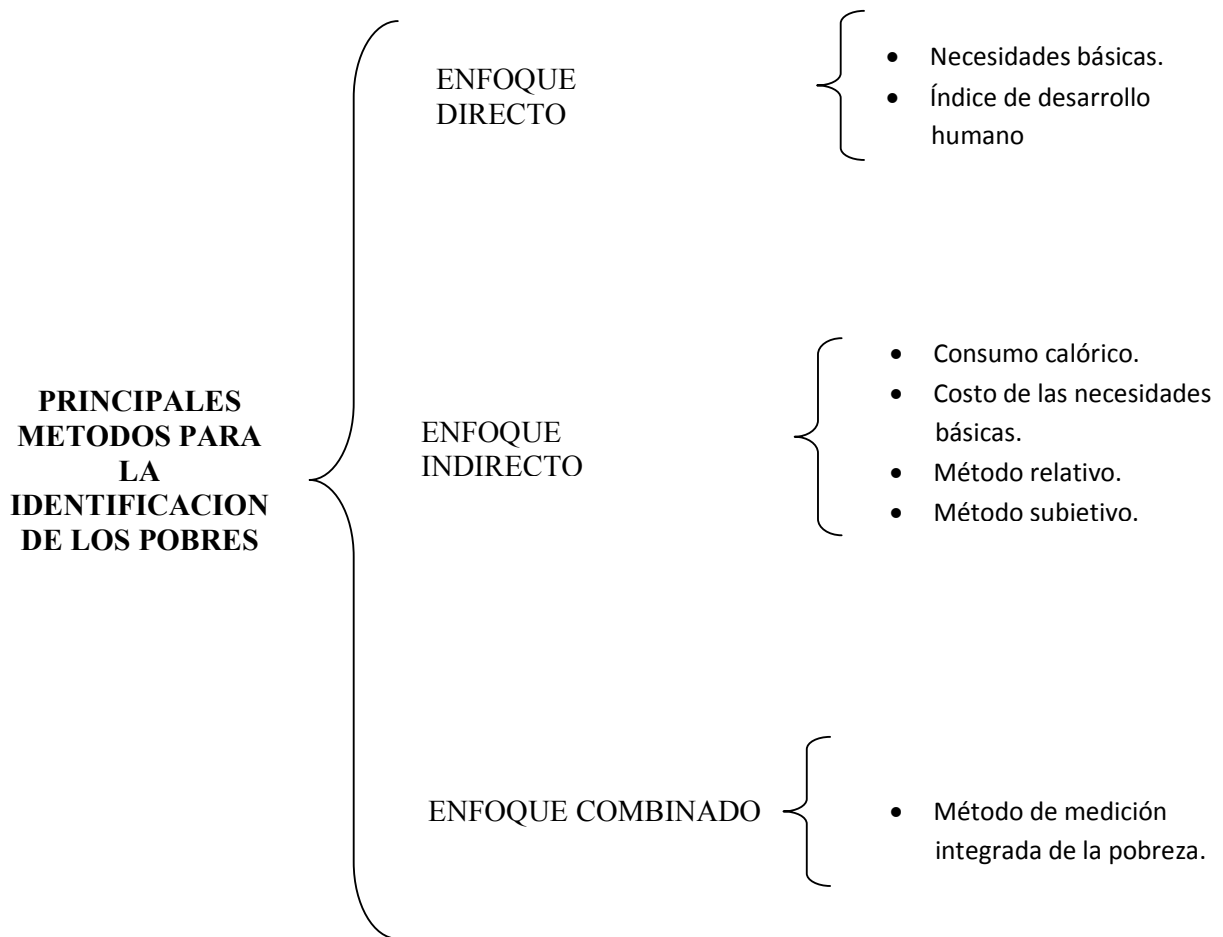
PRINCIPALES METODOS PARA LA IDENTIFICACION DE LOS POBRES

ENFOQUE DIRECTO

- Necesidades básicas.
- Índice de desarrollo humano

ENFOQUE INDIRECTO

- Consumo calórico.
- Costo de las necesidades básicas.
- Método relativo.
- Método subietivo.

ENFOQUE COMBINADO

- Método de medición integrada de la pobreza.